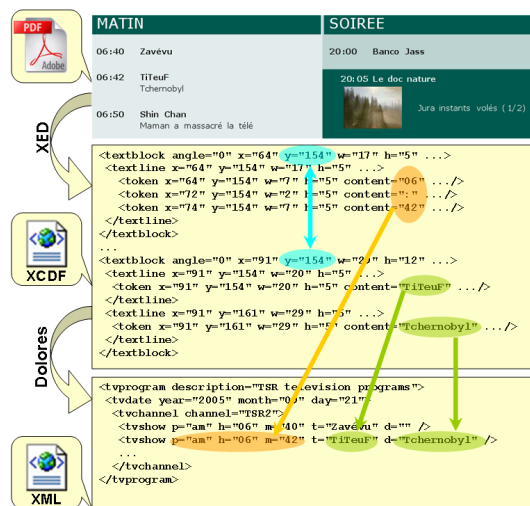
PDF

Adobe

MATIN

06:40 Zavévu

06:42 TiTeuF
Tchernobyl

06:50 Shin Chan
Maman a massacré la télé

SOIREE

20:00 Banco Jass

20:05 Le doc nature

Jura instants volés (1/2)

XED

<textblock angle="0" x="64" y="154" w="17" h="5" ...>
<textline x="64" y="154" w="17" h="5" ...>
<token x="64" y="154" w="7" h="5" content="06" .../>
<token x="72" y="154" w="2" h="5" content=":" .../>
<token x="74" y="154" w="7" h="5" content="42" .../>
</textline>
</textblock>
...
<textblock angle="0" x="91" y="154" w="2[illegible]" h="12" ...>
<textline x="91" y="154" w="20" h="5" ...>
<token x="91" y="154" w="20" h="5" content="TiTeuF" .../>
</textline>
<textline x="91" y="161" w="29" h="5" ...>
<token x="91" y="161" w="29" h="5" content="Tchernobyl" .../>
</textline>
</textblock>

XCDF

Dolores

<tvprogram description="TSR television programs">
<tvdate year="2005" month="0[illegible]" day="21">
<tvchannel channel="TSR2">
<tvshow p="am" h="06" m="40" t="Zavévu" d="" />
<tvshow p="am" h="06" m="42" t="TiTeuF" d="Tchernobyl" />
...
</tvchannel>
</tvprogram>

XML